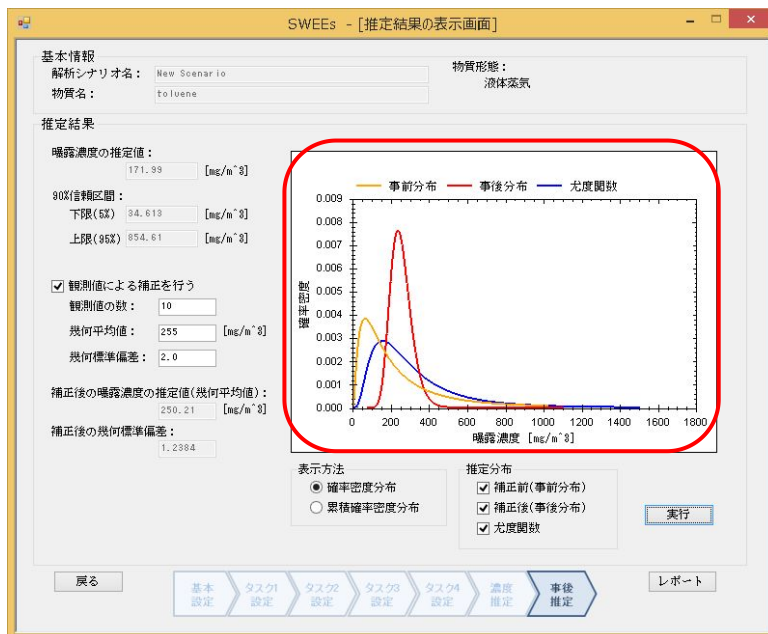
SWEEs - [推定結果の表示画面]

基本情報
解析シナリオ名： New Scenario
物質名： toluene
物質形態：
液体蒸気

推定結果
曝露濃度の推定値：
171.99 [mg/m^3]
90%信頼区間：
下限(5%) 34.613 [mg/m^3]
上限(95%) 854.61 [mg/m^3]

☑ 観測値による補正を行う
観測値の数： 10
幾何平均値： 255 [mg/m^3]
幾何標準偏差： 2.0

補正後の曝露濃度の推定値(幾何平均値)：
250.21 [mg/m^3]
補正後の幾何標準偏差：
1.2384

事前分布 事後分布 尤度関数
確率密度
0.009
0.008
0.007
0.006
0.005
0.004
0.003
0.002
0.001
0.000
0 200 400 600 800 1000 1200 1400 1600 1800
曝露濃度 [mg/m^3]

表示方法
◉ 確率密度分布
○ 累積確率密度分布

推定分布
☑ 補正前(事前分布)
☑ 補正後(事後分布)
☑ 尤度関数

実行

戻る
基本設定
タスク1設定
タスク2設定
タスク3設定
タスク4設定
濃度推定
事後推定
レポート